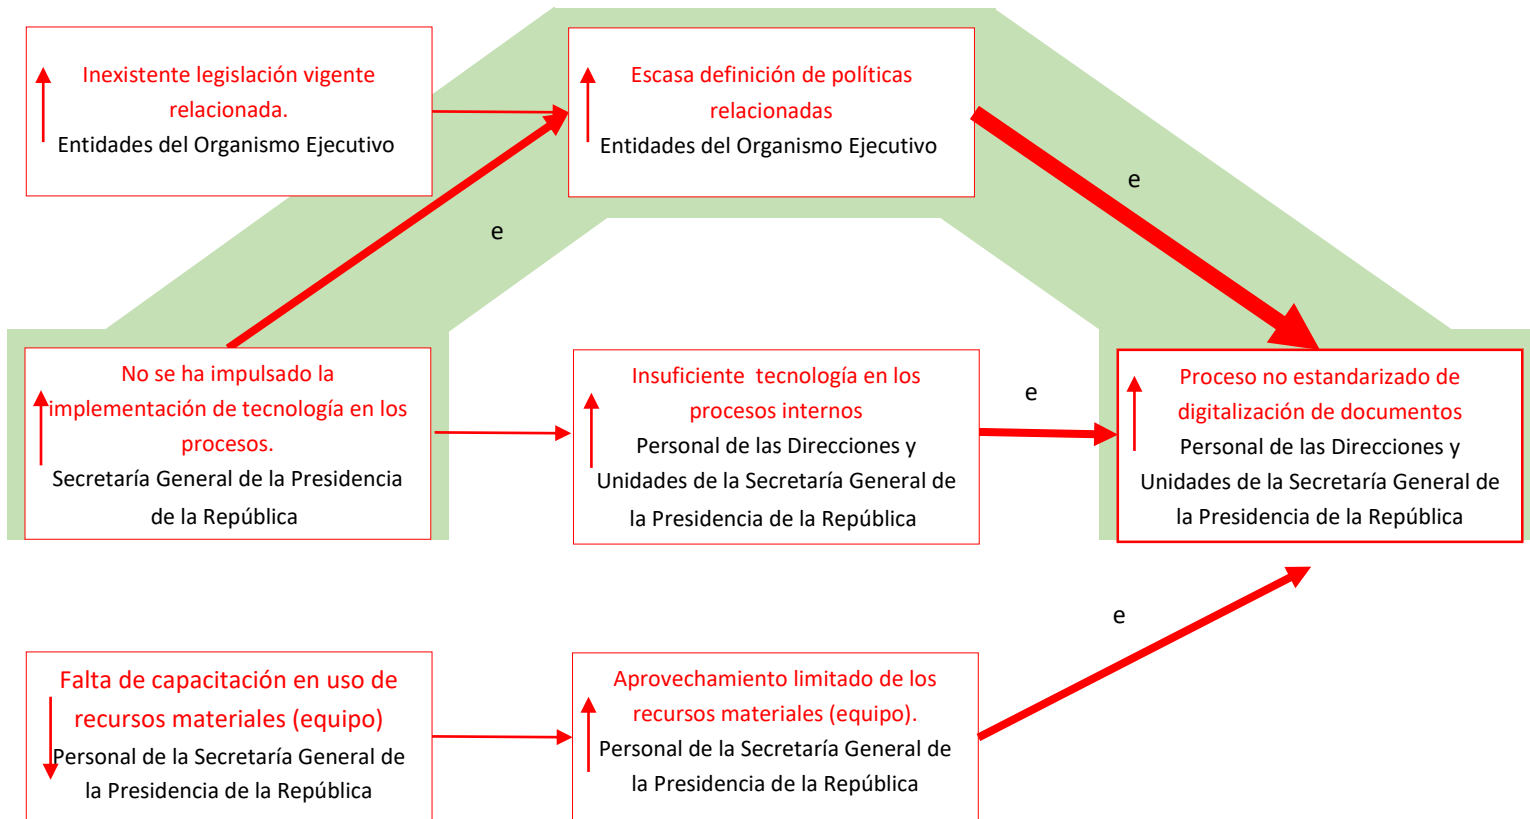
Inexistente legislación vigente relacionada.
Entidades del Organismo Ejecutivo

Escasa definición de políticas relacionadas
Entidades del Organismo Ejecutivo

e

e

No se ha impulsado la implementación de tecnología en los procesos.
Secretaría General de la Presidencia de la República

Insuficiente tecnología en los procesos internos
Personal de las Direcciones y Unidades de la Secretaría General de la Presidencia de la República

e

Proceso no estandarizado de digitalización de documentos
Personal de las Direcciones y Unidades de la Secretaría General de la Presidencia de la República

e

Falta de capacitación en uso de recursos materiales (equipo)
Personal de la Secretaría General de la Presidencia de la República

Aprovechamiento limitado de los recursos materiales (equipo).
Personal de la Secretaría General de la Presidencia de la República